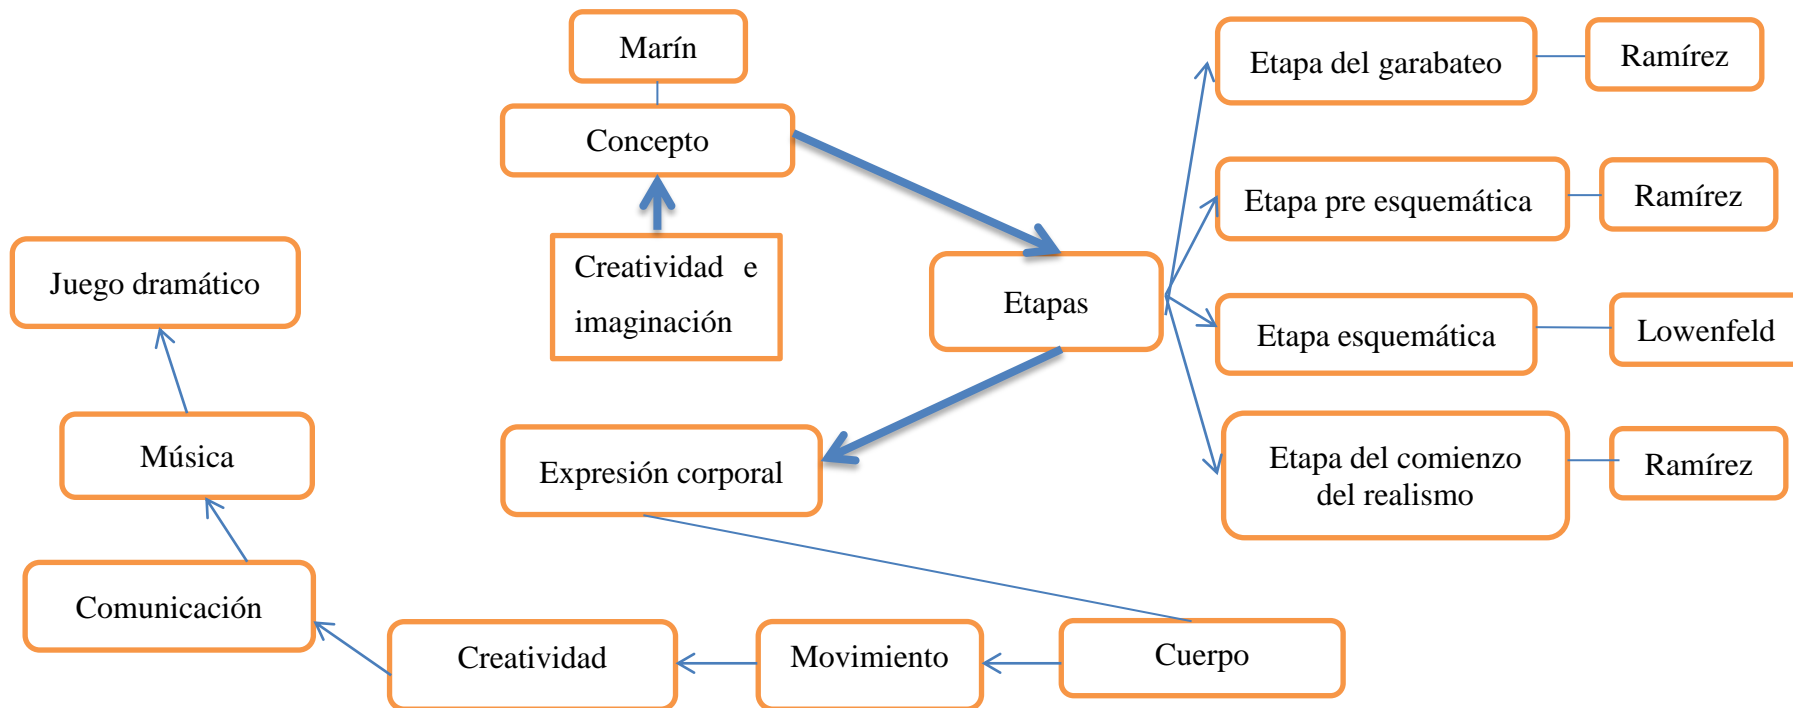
Marín

Concepto

Creatividad e imaginación

Etapas

Etapa del garabateo

Ramírez

Etapa pre esquemática

Ramírez

Etapa esquemática

Lowenfeld

Etapa del comienzo del realismo

Ramírez

Expresión corporal

Juego dramático

Música

Comunicación

Creatividad

Movimiento

Cuerpo